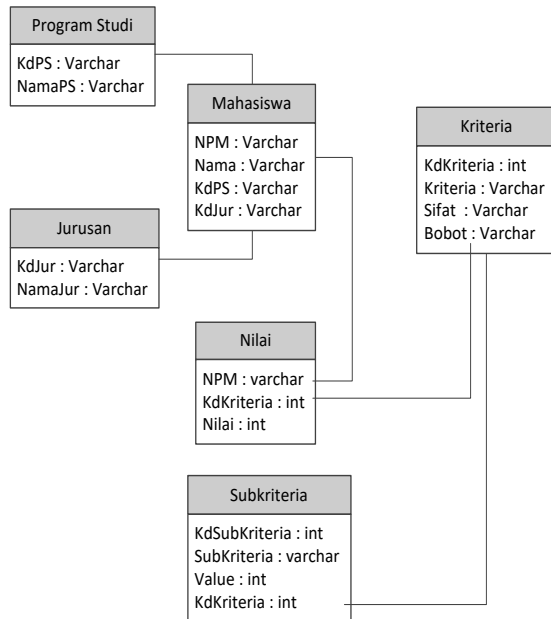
Program Studi

KdPS : Varchar
NamaPS : Varchar

Mahasiswa

NPM : Varchar
Nama : Varchar
KdPS : Varchar
KdJur : Varchar

Kriteria

KdKriteria : int
Kriteria : Varchar
Sifat : Varchar
Bobot : Varchar

Jurusan

KdJur : Varchar
NamaJur : Varchar

Nilai

NPM : varchar
KdKriteria : int
Nilai : int

Subkriteria

KdSubKriteria : int
SubKriteria : varchar
Value : int
KdKriteria : int